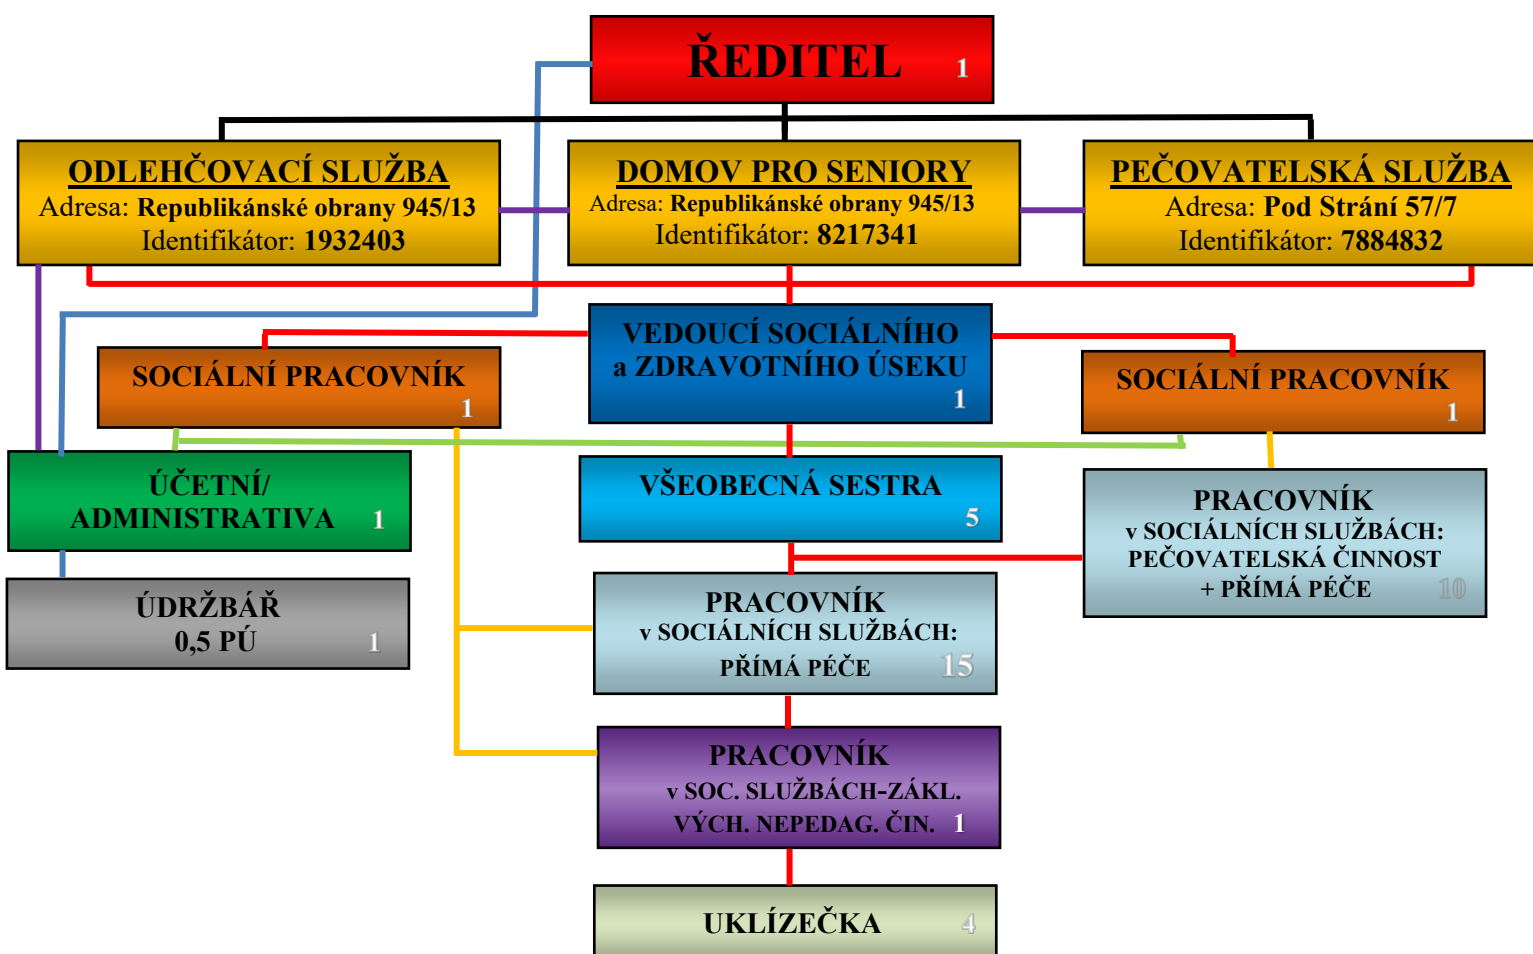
ŘEDITEL 1

ODLEHČOVACÍ SLUŽBA
Adresa: Republikánské obrany 945/13
Identifikátor: 1932403

DOMOV PRO SENIORY
Adresa: Republikánské obrany 945/13
Identifikátor: 8217341

PEČOVATELSKÁ SLUŽBA
Adresa: Pod Strání 57/7
Identifikátor: 7884832

SOCIÁLNÍ PRACOVNÍK 1

VEDOUCÍ SOCIÁLNÍHO a ZDRAVOTNÍHO ÚSEKU 1

SOCIÁLNÍ PRACOVNÍK 1

ÚČETNÍ/ ADMINISTRATIVA 1

VŠEOBECNÁ SESTRA 5

PRACOVNÍK v SOCIÁLNÍCH SLUŽBÁCH: PEČOVATELSKÁ ČINNOST + PŘÍMÁ PÉČE 10

ÚDRŽBÁŘ 0,5 PÚ 1

PRACOVNÍK v SOCIÁLNÍCH SLUŽBÁCH: PŘÍMÁ PÉČE 15

PRACOVNÍK v SOC. SLUŽBÁCH-ZÁKL. VÝCH. NEPEDAG. ČIN. 1

UKLÍZEČKA 4